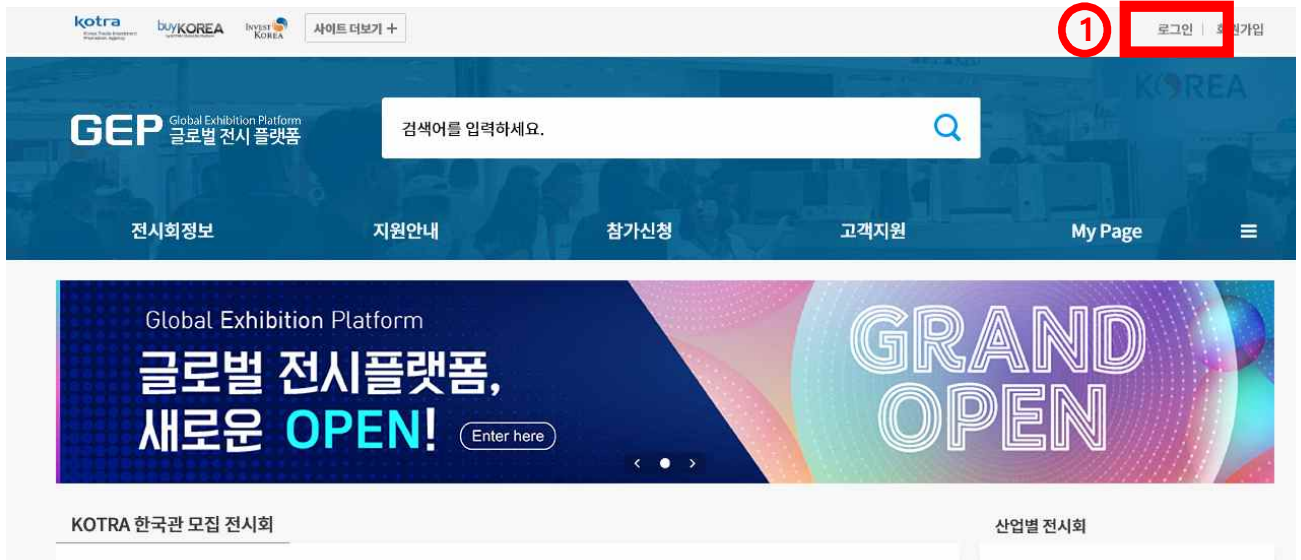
kotra buyKOREA INVEST KOREA 사이트 더보기 +

① 로그인 | 회원가입

KOREA

GEP Global Exhibition Platform 글로벌 전시 플랫폼

검색어를 입력하세요.

전시회정보 지원안내 참가신청 고객지원 My Page

Global Exhibition Platform
글로벌 전시플랫폼,
새로운 OPEN!
Enter here

GRAND OPEN

KOTRA 한국관 모집 전시회

산업별 전시회